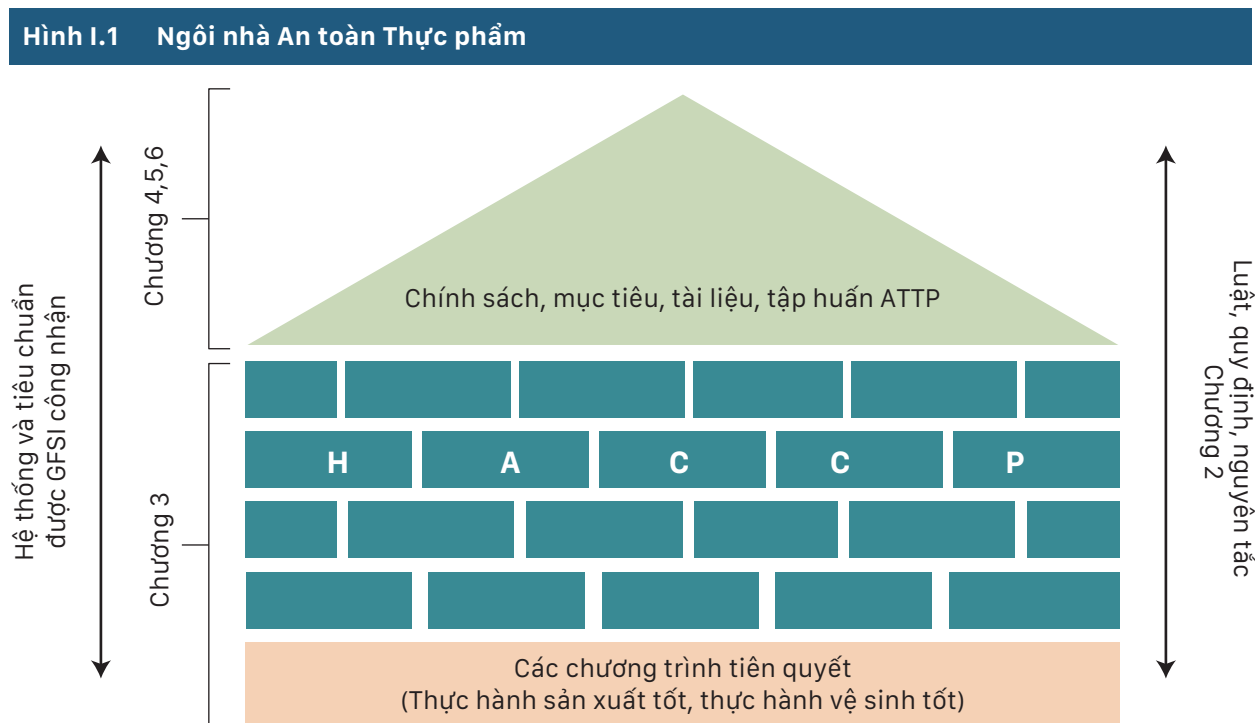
Hình I.1 Ngôi nhà An toàn Thực phẩm

Hệ thống và tiêu chuẩn được GFSI công nhận

Chương 4,5,6

Chương 3

Chính sách, mục tiêu, tài liệu, tập huấn ATTP

H A C C P

Các chương trình tiên quyết
(Thực hành sản xuất tốt, thực hành vệ sinh tốt)

Luật, quy định, nguyên tắc
Chương 2